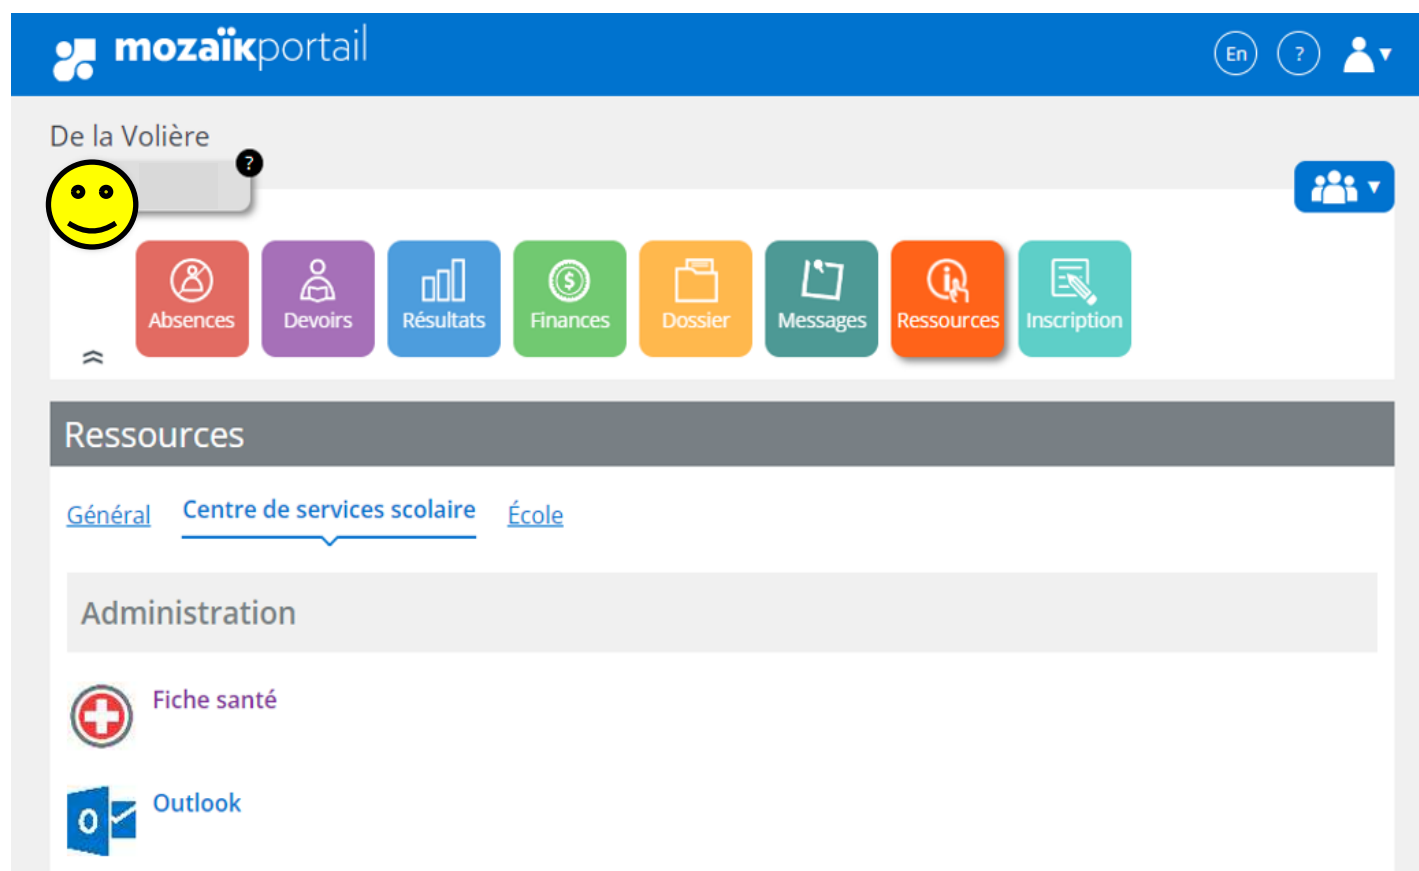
mozaïkportail

En ?

De la Volière

?

Absences Devoirs Résultats Finances Dossier Messages Ressources Inscription

Ressources

Général Centre de services scolaire École

Administration

Fiche santé

Outlook